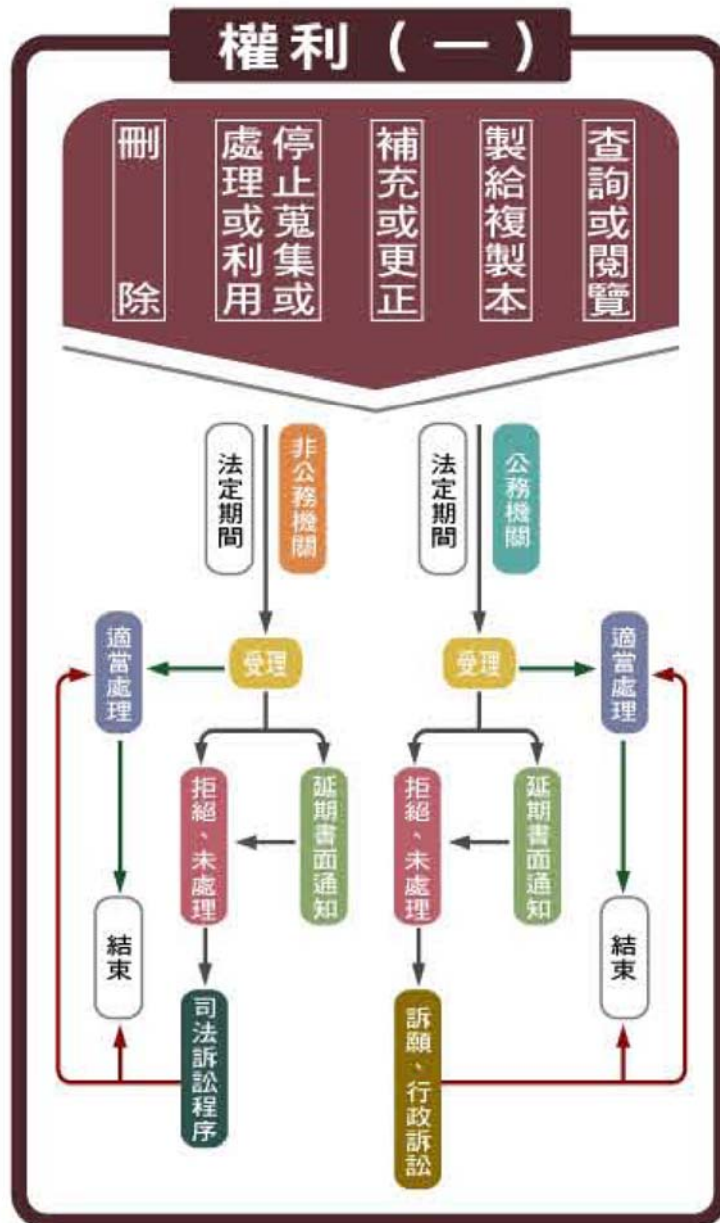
權利（一）

查詢或閱覽

製給複製本

補充或更正

停止蒐集或處理或利用

刪除

公務機關

法定期間

受理

適當處理

結束

延期書面通知

拒絕、未處理

訴願、行政訴訟

非公務機關

法定期間

受理

適當處理

結束

延期書面通知

拒絕、未處理

司法訴訟程序